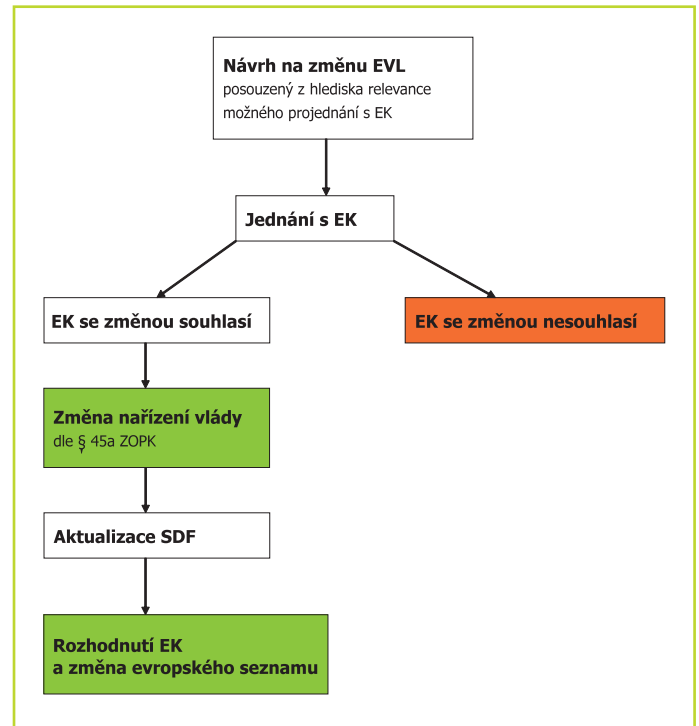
Návrh na změnu EVL
posouzený z hlediska relevance možného projednání s EK

Jednání s EK

EK se změnou souhlasí

EK se změnou nesouhlasí

Změna nařízení vlády
dle § 45a ZOPK

Aktualizace SDF

Rozhodnutí EK
a změna evropského seznamu